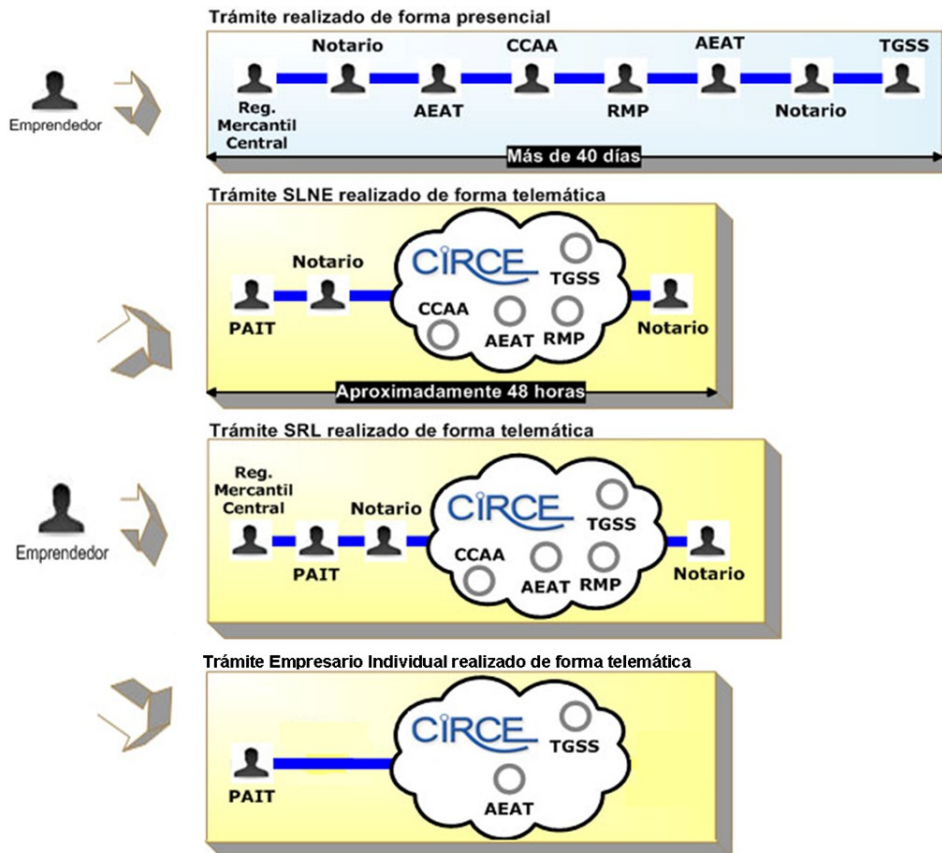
Trámite realizado de forma presencial

Emprendedor

Notario CCAA AEAT TGSS

Reg. Mercantil Central AEAT RMP Notario

Más de 40 días

Trámite SLNE realizado de forma telemática

Notario

CIRCE

TGSS

CCAA

PAIT AEAT RMP Notario

Aproximadamente 48 horas

Trámite SRL realizado de forma telemática

Emprendedor

Reg. Mercantil Central

Notario

CIRCE

TGSS

CCAA

PAIT AEAT RMP Notario

Trámite Empresario Individual realizado de forma telemática

CIRCE

TGSS

PAIT

AEAT